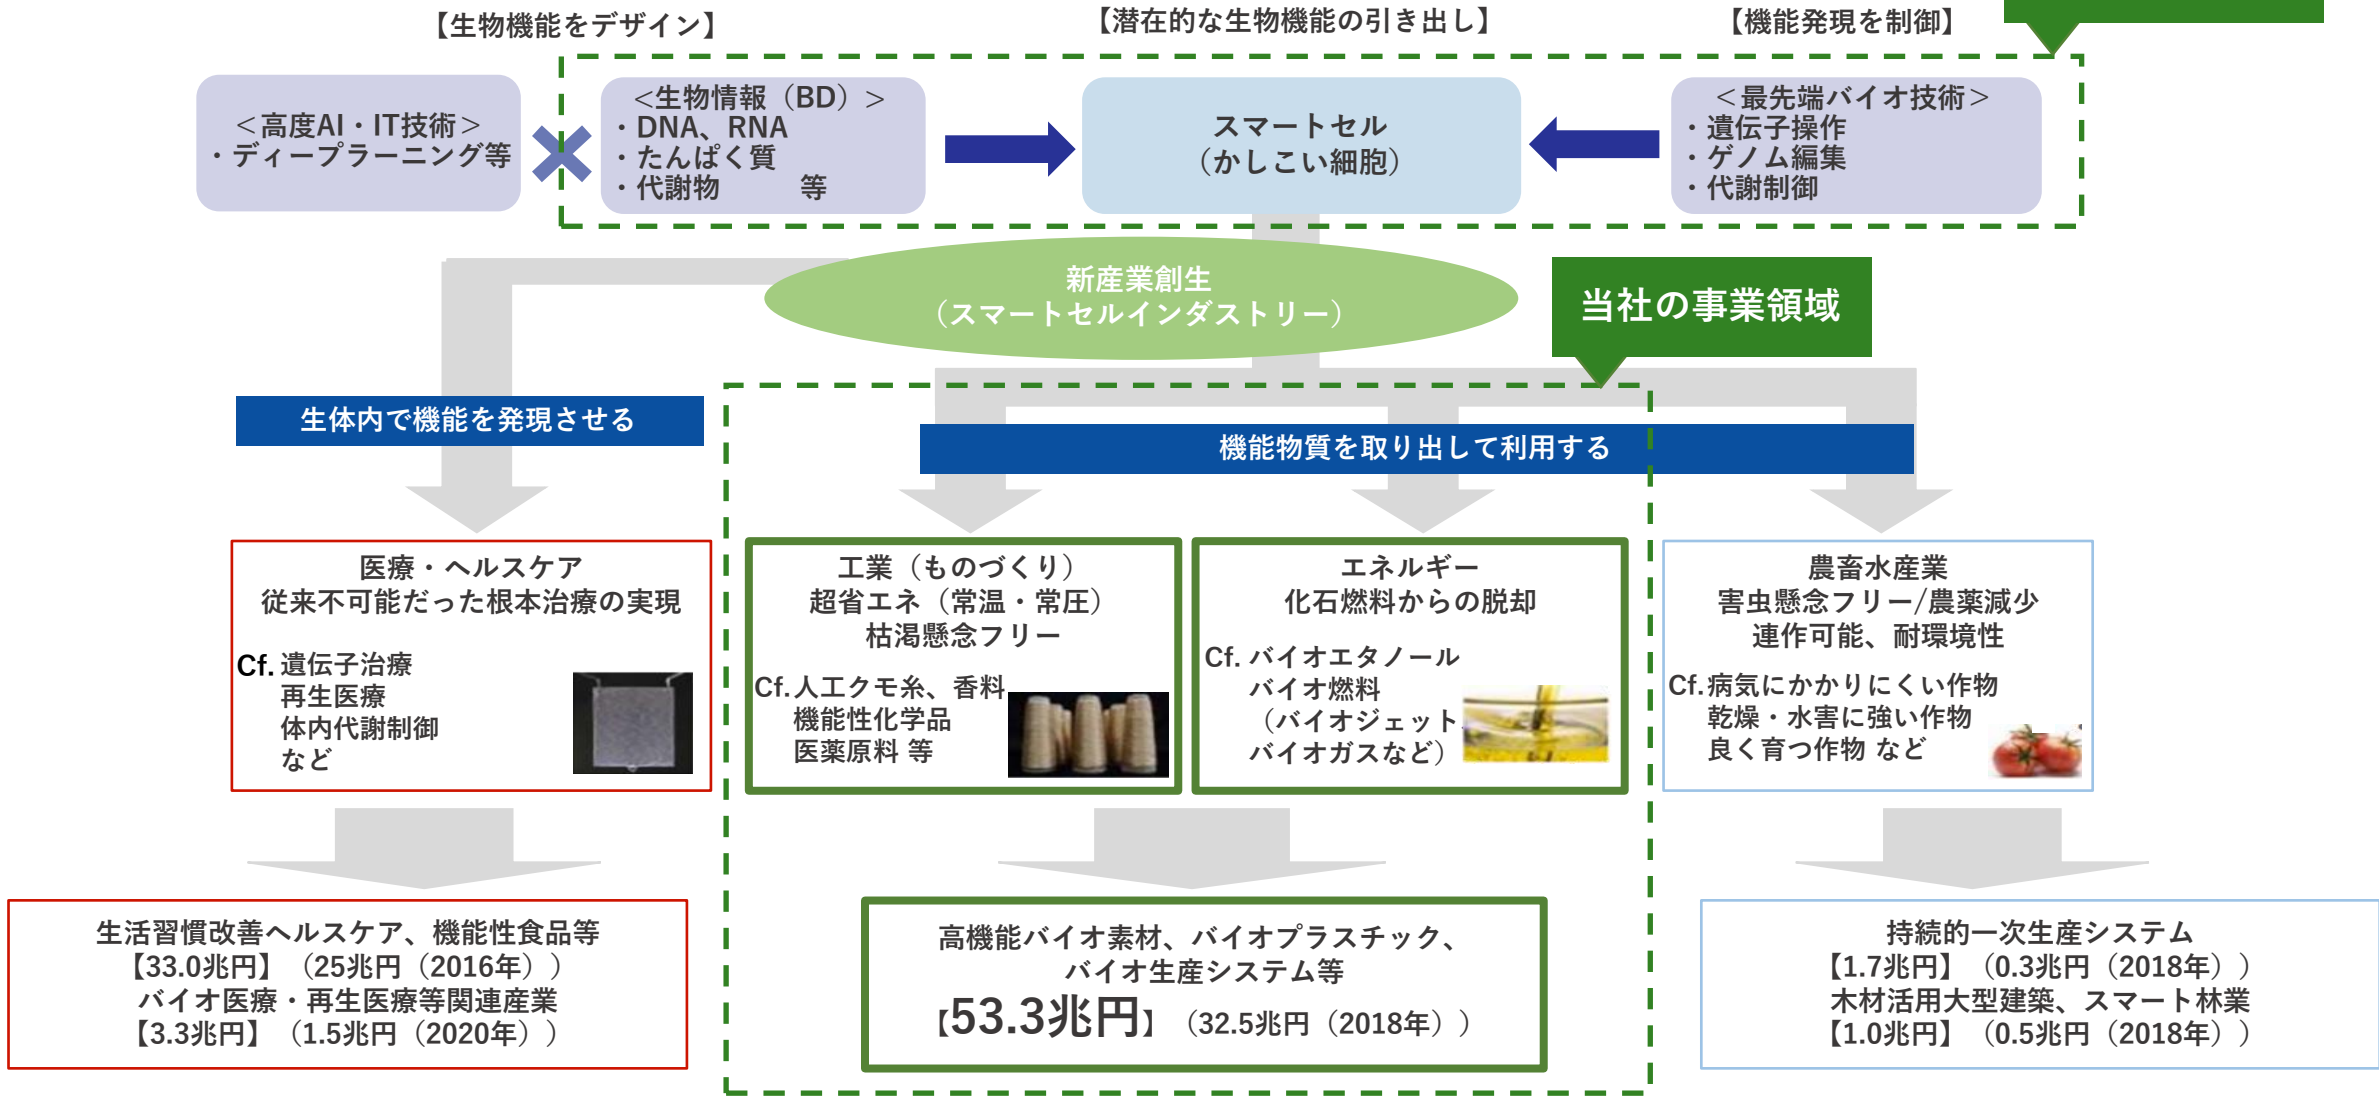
【生物機能をデザイン】

【潜在的な生物機能の引き出し】

【機能発現を制御】

＜高度AI・IT技術＞
・ディープラーニング等

＜生物情報（BD）＞
・DNA、RNA
・たんぱく質
・代謝物　　　等

スマートセル
（かしこい細胞）

＜最先端バイオ技術＞
・遺伝子操作
・ゲノム編集
・代謝制御

新産業創生
（スマートセルインダストリー）

当社の事業領域

生体内で機能を発現させる

機能物質を取り出して利用する

医療・ヘルスケア
従来不可能だった根本治療の実現

Cf. 遺伝子治療
再生医療
体内代謝制御
など

工業（ものづくり）
超省エネ（常温・常圧）
枯渇懸念フリー

Cf. 人工クモ糸、香料
機能性化学品
医薬原料 等

エネルギー
化石燃料からの脱却

Cf. バイオエタノール
バイオ燃料
（バイオジェット
バイオガスなど）

農畜水産業
害虫懸念フリー/農薬減少
連作可能、耐環境性

Cf. 病気にかかりにくい作物
乾燥・水害に強い作物
良く育つ作物 など

生活習慣改善ヘルスケア、機能性食品等
【33.0兆円】（25兆円（2016年））
バイオ医療・再生医療等関連産業
【3.3兆円】（1.5兆円（2020年））

高機能バイオ素材、バイオプラスチック、
バイオ生産システム等
【53.3兆円】（32.5兆円（2018年））

持続的一次生産システム
【1.7兆円】（0.3兆円（2018年））
木材活用大型建築、スマート林業
【1.0兆円】（0.5兆円（2018年））